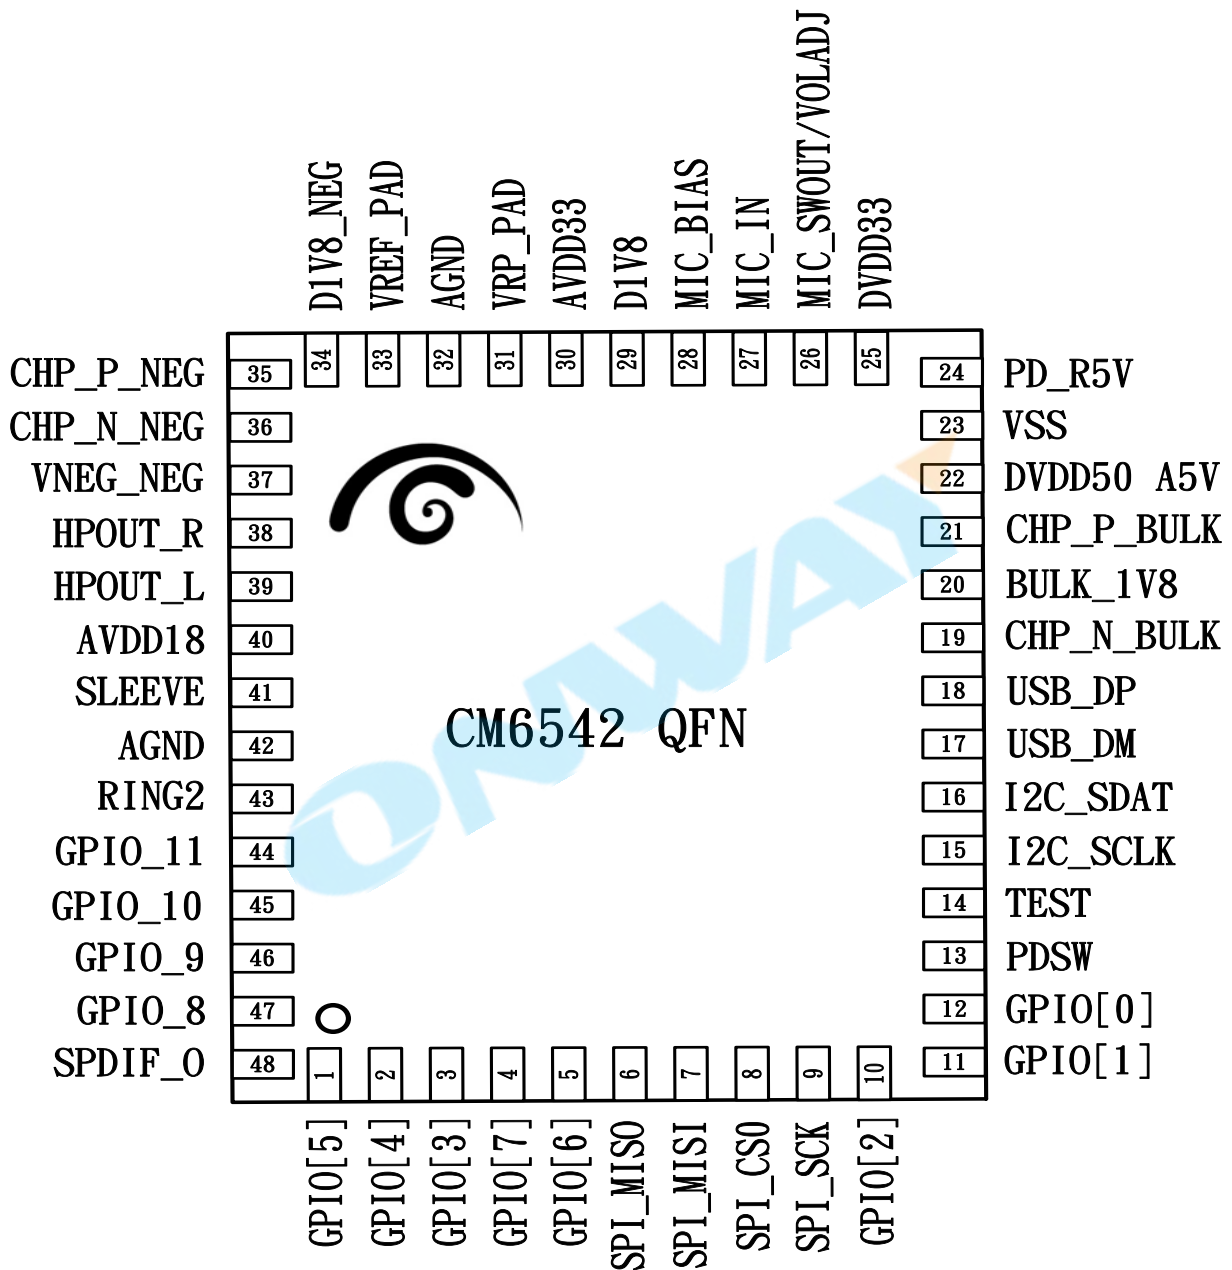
D1V8_NEG
VREF_PAD
AGND
VRP_PAD
AVDD33
D1V8
MIC_BIAS
MIC_IN
MIC_SWOUT/VOLADJ
DVDD33

34 33 32 31 30 29 28 27 26 25

CHP_P_NEG 35
CHP_N_NEG 36
VNEG_NEG 37
HPOUT_R 38
HPOUT_L 39
AVDD18 40
SLEEVE 41
AGND 42
RING2 43
GPIO_11 44
GPIO_10 45
GPIO_9 46
GPIO_8 47
SPDIF_O 48

24 PD_R5V
23 VSS
22 DVDD50 A5V
21 CHP_P_BULK
20 BULK_1V8
19 CHP_N_BULK
18 USB_DP
17 USB_DM
16 I2C_SDAT
15 I2C_SCLK
14 TEST
13 PDSW
12 GPIO[0]
11 GPIO[1]

CM6542 QFN

ONWAY

1 2 3 4 5 6 7 8 9 10

GPIO[5]
GPIO[4]
GPIO[3]
GPIO[7]
GPIO[6]
SPI_MISO
SPI_MISI
SPI_CS0
SPI_SCK
GPIO[2]